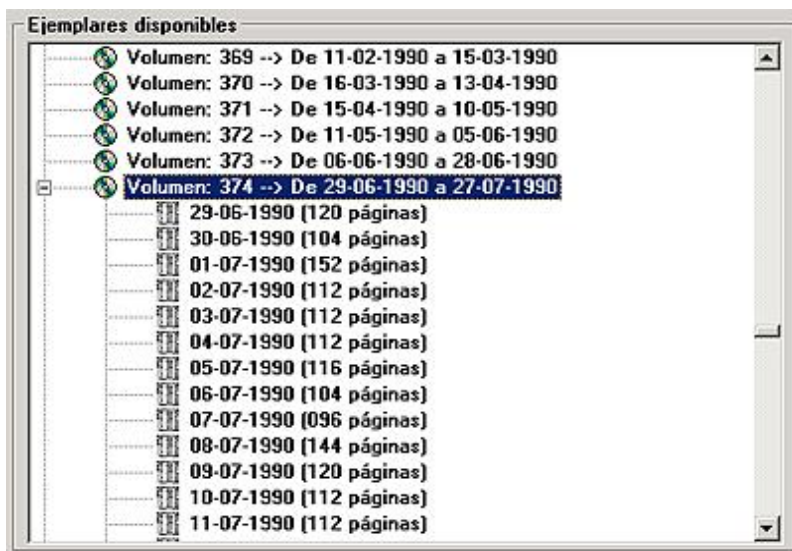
Ejemplares disponibles

Volumen: 369 --> De 11-02-1990 a 15-03-1990
Volumen: 370 --> De 16-03-1990 a 13-04-1990
Volumen: 371 --> De 15-04-1990 a 10-05-1990
Volumen: 372 --> De 11-05-1990 a 05-06-1990
Volumen: 373 --> De 06-06-1990 a 28-06-1990
Volumen: 374 --> De 29-06-1990 a 27-07-1990
29-06-1990 (120 páginas)
30-06-1990 (104 páginas)
01-07-1990 (152 páginas)
02-07-1990 (112 páginas)
03-07-1990 (112 páginas)
04-07-1990 (112 páginas)
05-07-1990 (116 páginas)
06-07-1990 (104 páginas)
07-07-1990 (096 páginas)
08-07-1990 (144 páginas)
09-07-1990 (120 páginas)
10-07-1990 (112 páginas)
11-07-1990 (112 páginas)